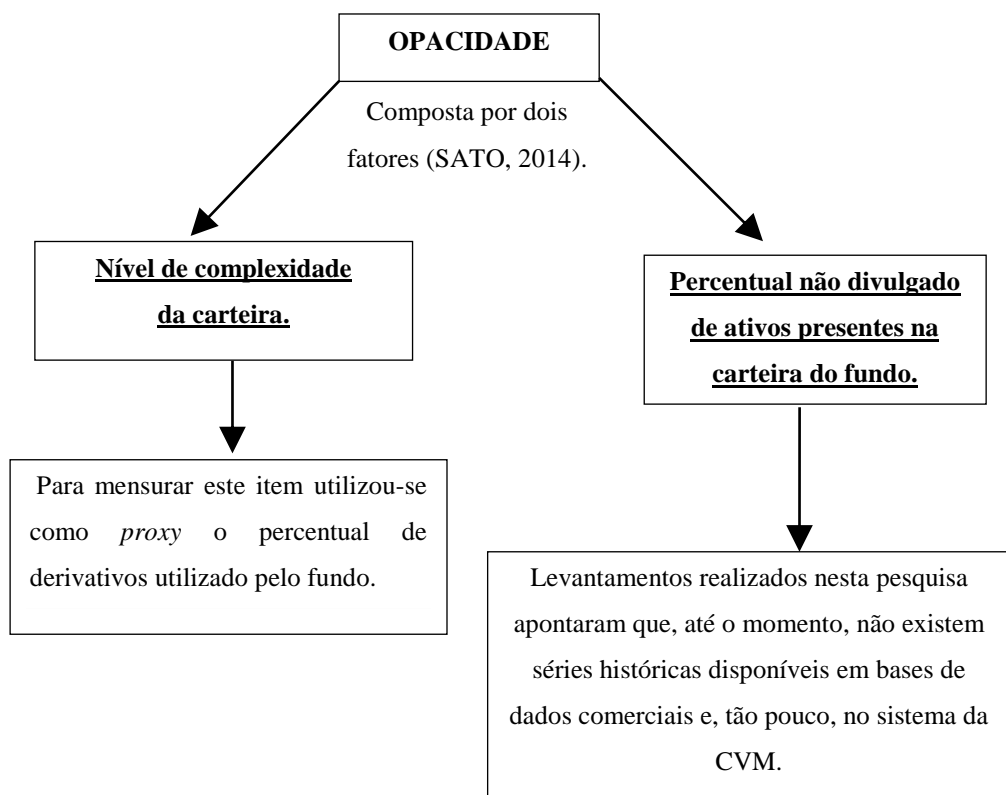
OPACIDADE

Composta por dois fatores (SATO, 2014).

Nível de complexidade da carteira.

Para mensurar este item utilizou-se como *proxy* o percentual de derivativos utilizado pelo fundo.

Percentual não divulgado de ativos presentes na carteira do fundo.

Levantamentos realizados nesta pesquisa apontaram que, até o momento, não existem séries históricas disponíveis em bases de dados comerciais e, tão pouco, no sistema da CVM.